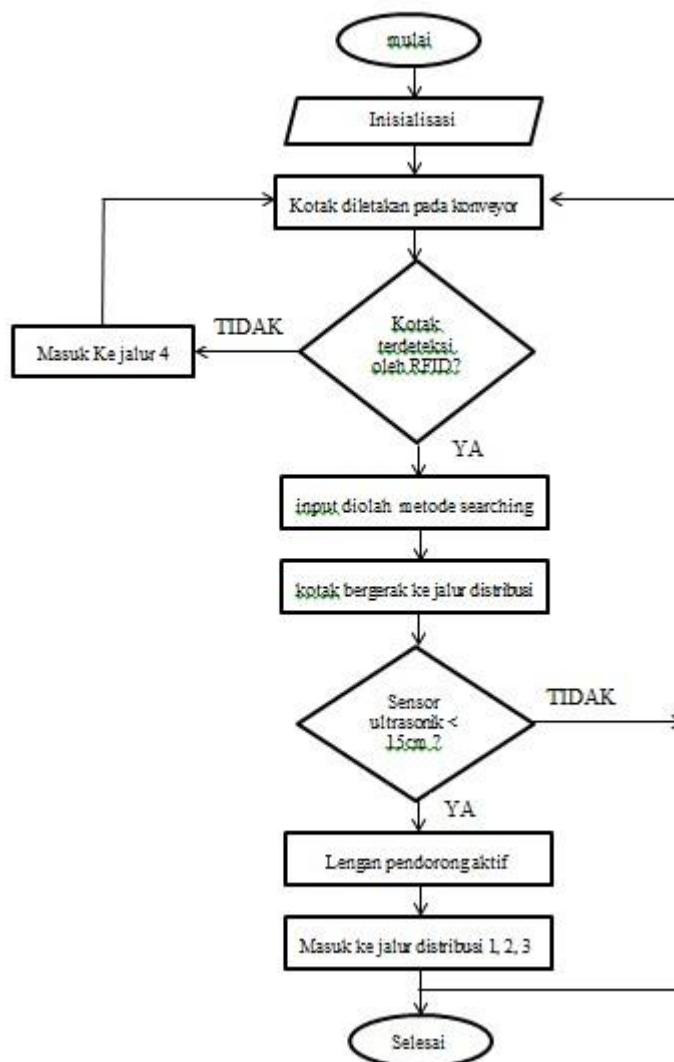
mulai

Inisialisasi

Kotak diletakan pada konveyor

TIDAK

Masuk Ke jalur 4

Kotak terdeteksi oleh RFID?

YA

input diolah metode searching

kotak bergerak ke jalur distribusi

Sensor ultrasonik < 15cm ?

TIDAK

YA

Lengan pendorong aktif

Masuk ke jalur distribusi 1, 2, 3

Selesai